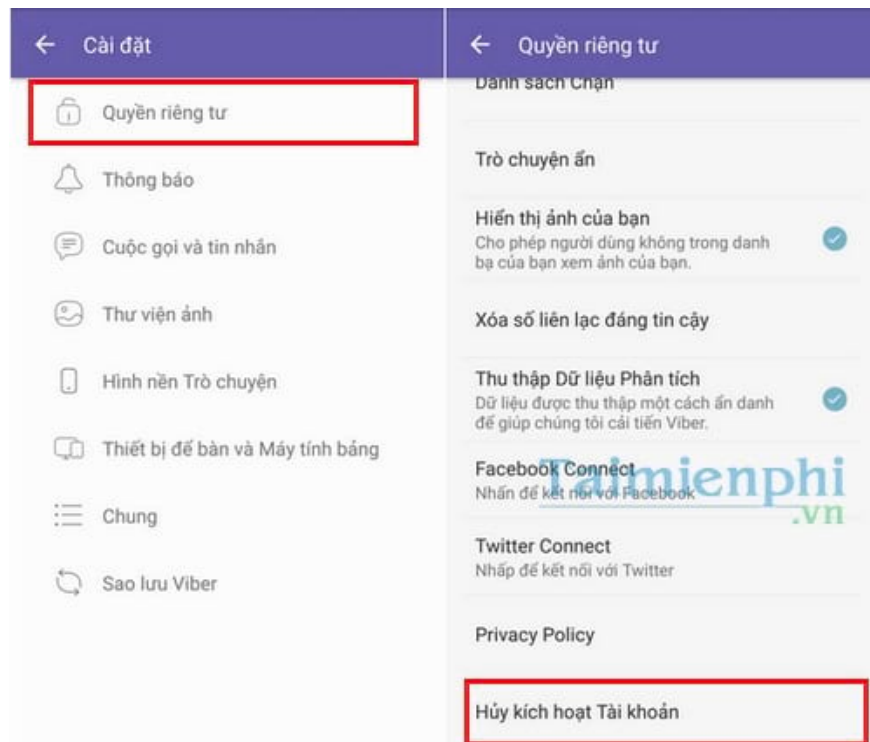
← Cài đặt

Quyền riêng tư

Thông báo

Cuộc gọi và tin nhắn

Thư viện ảnh

Hình nền Trò chuyện

Thiết bị để bàn và Máy tính bảng

Chung

Sao lưu Viber

← Quyền riêng tư

Danh sách Chặn

Trò chuyện ẩn

Hiển thị ảnh của bạn
Cho phép người dùng không trong danh bạ của bạn xem ảnh của bạn.

Xóa số liên lạc đáng tin cậy

Thu thập Dữ liệu Phân tích
Dữ liệu được thu thập một cách ẩn danh để giúp chúng tôi cải tiến Viber.

Facebook Connect
Nhấn để kết nối với Facebook

Taimienphi
.vn

Twitter Connect
Nhấp để kết nối với Twitter

Privacy Policy

Hủy kích hoạt Tài khoản